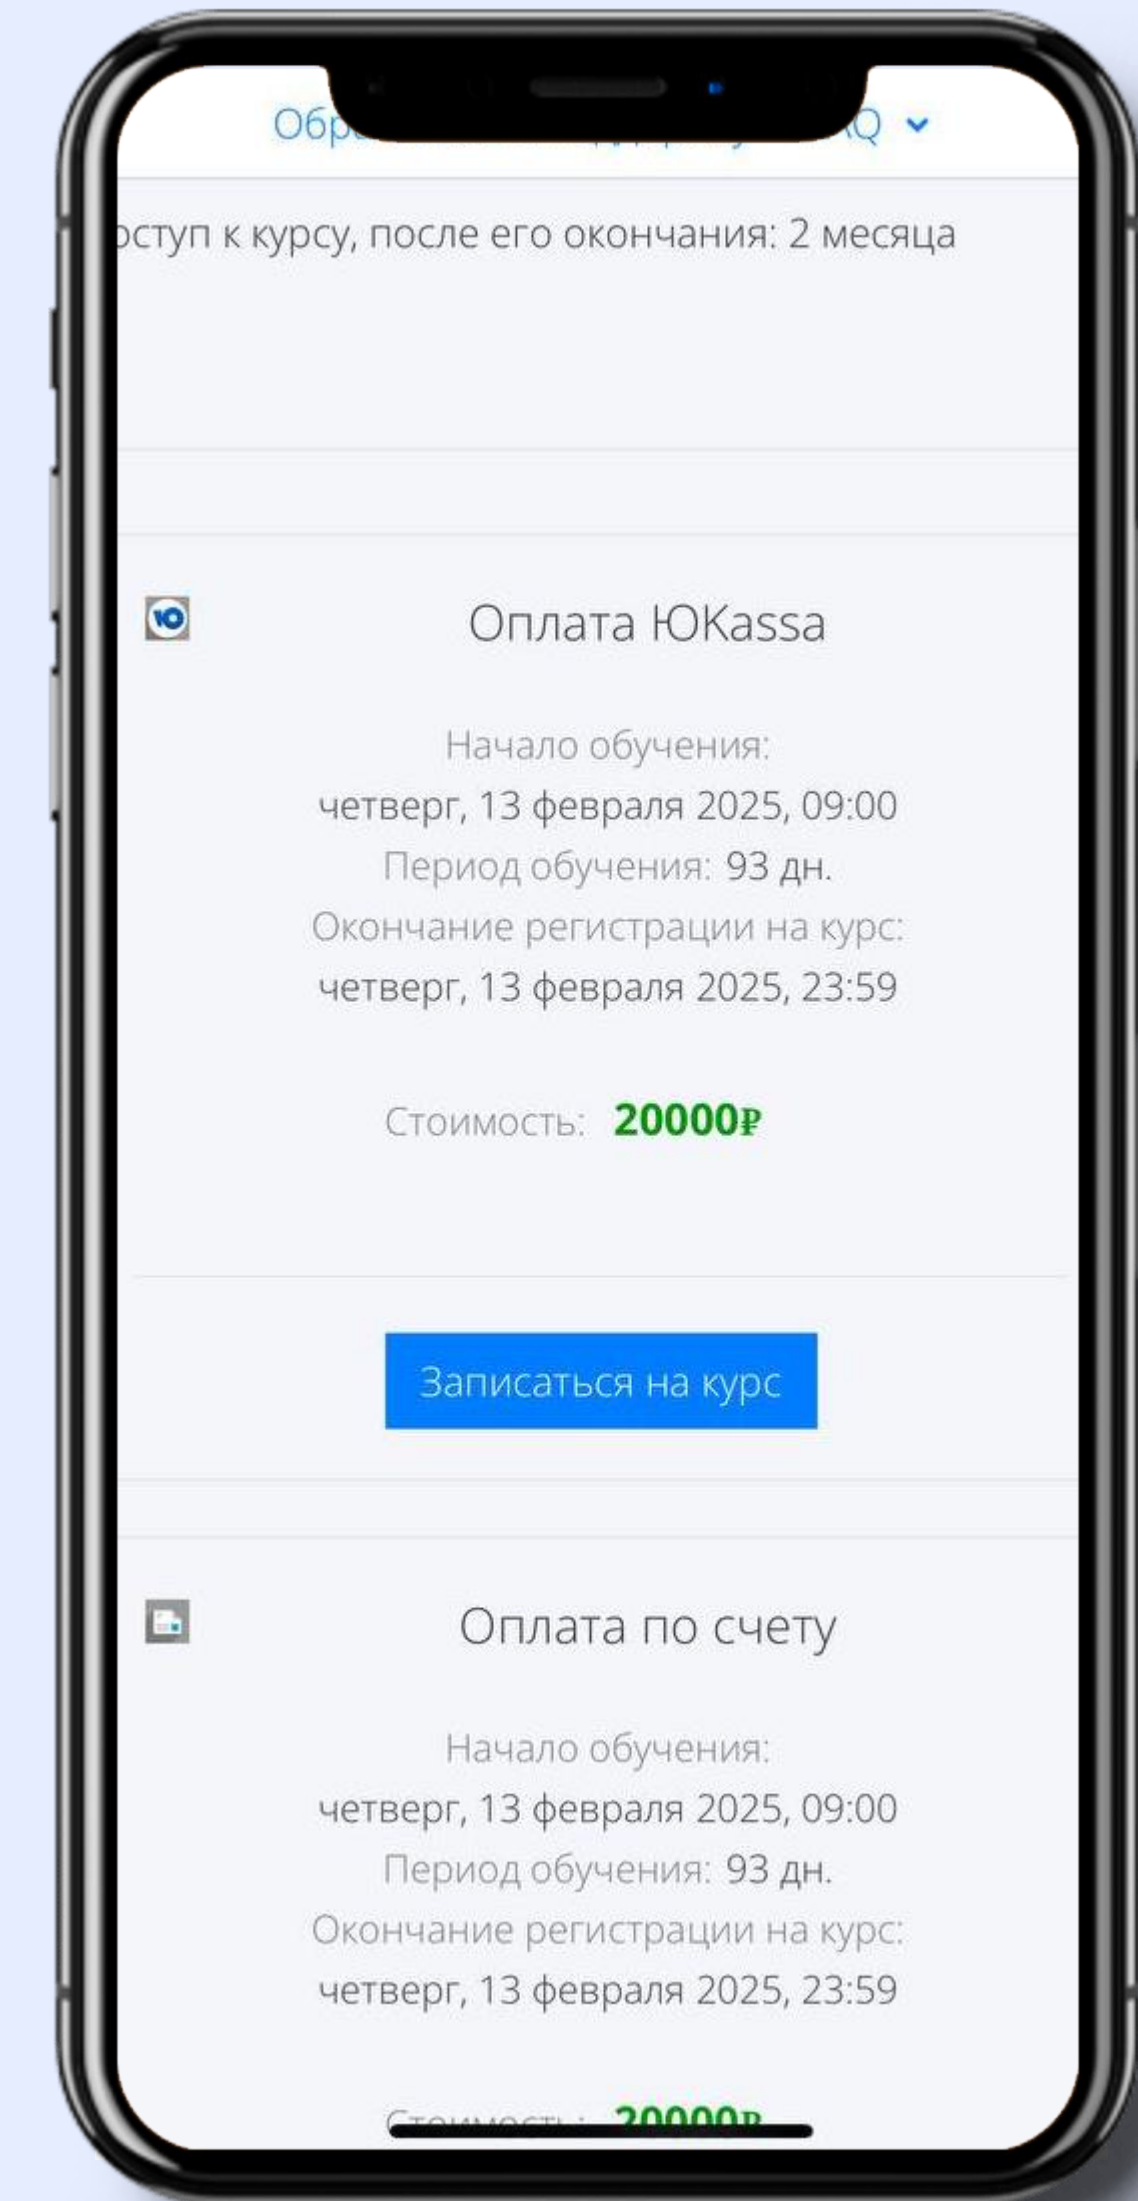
Обр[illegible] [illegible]Q

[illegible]ступ к курсу, после его окончания: 2 месяца

Оплата ЮKassa

Начало обучения:
четверг, 13 февраля 2025, 09:00
Период обучения: 93 дн.
Окончание регистрации на курс:
четверг, 13 февраля 2025, 23:59

Стоимость: 20000₽

Записаться на курс

Оплата по счету

Начало обучения:
четверг, 13 февраля 2025, 09:00
Период обучения: 93 дн.
Окончание регистрации на курс:
четверг, 13 февраля 2025, 23:59

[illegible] 20000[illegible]